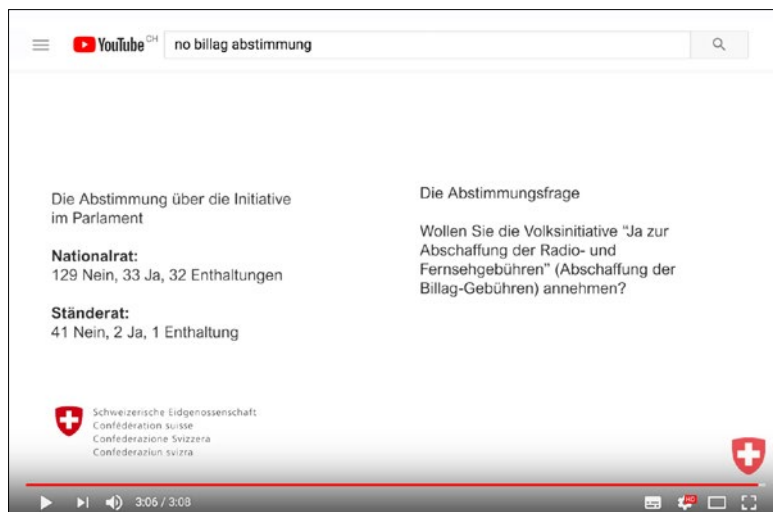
YouTube CH

no billag abstimmung

Die Abstimmung über die Initiative im Parlament

**Nationalrat:**
129 Nein, 33 Ja, 32 Enthaltungen

**Ständerat:**
41 Nein, 2 Ja, 1 Enthaltung

Die Abstimmungsfrage

Wollen Sie die Volksinitiative "Ja zur Abschaffung der Radio- und Fernsehgebühren" (Abschaffung der Billag-Gebühren) annehmen?

Schweizerische Eidgenossenschaft
Confédération suisse
Confederazione Svizzera
Confederaziun svizra

3:06 / 3:08

HD